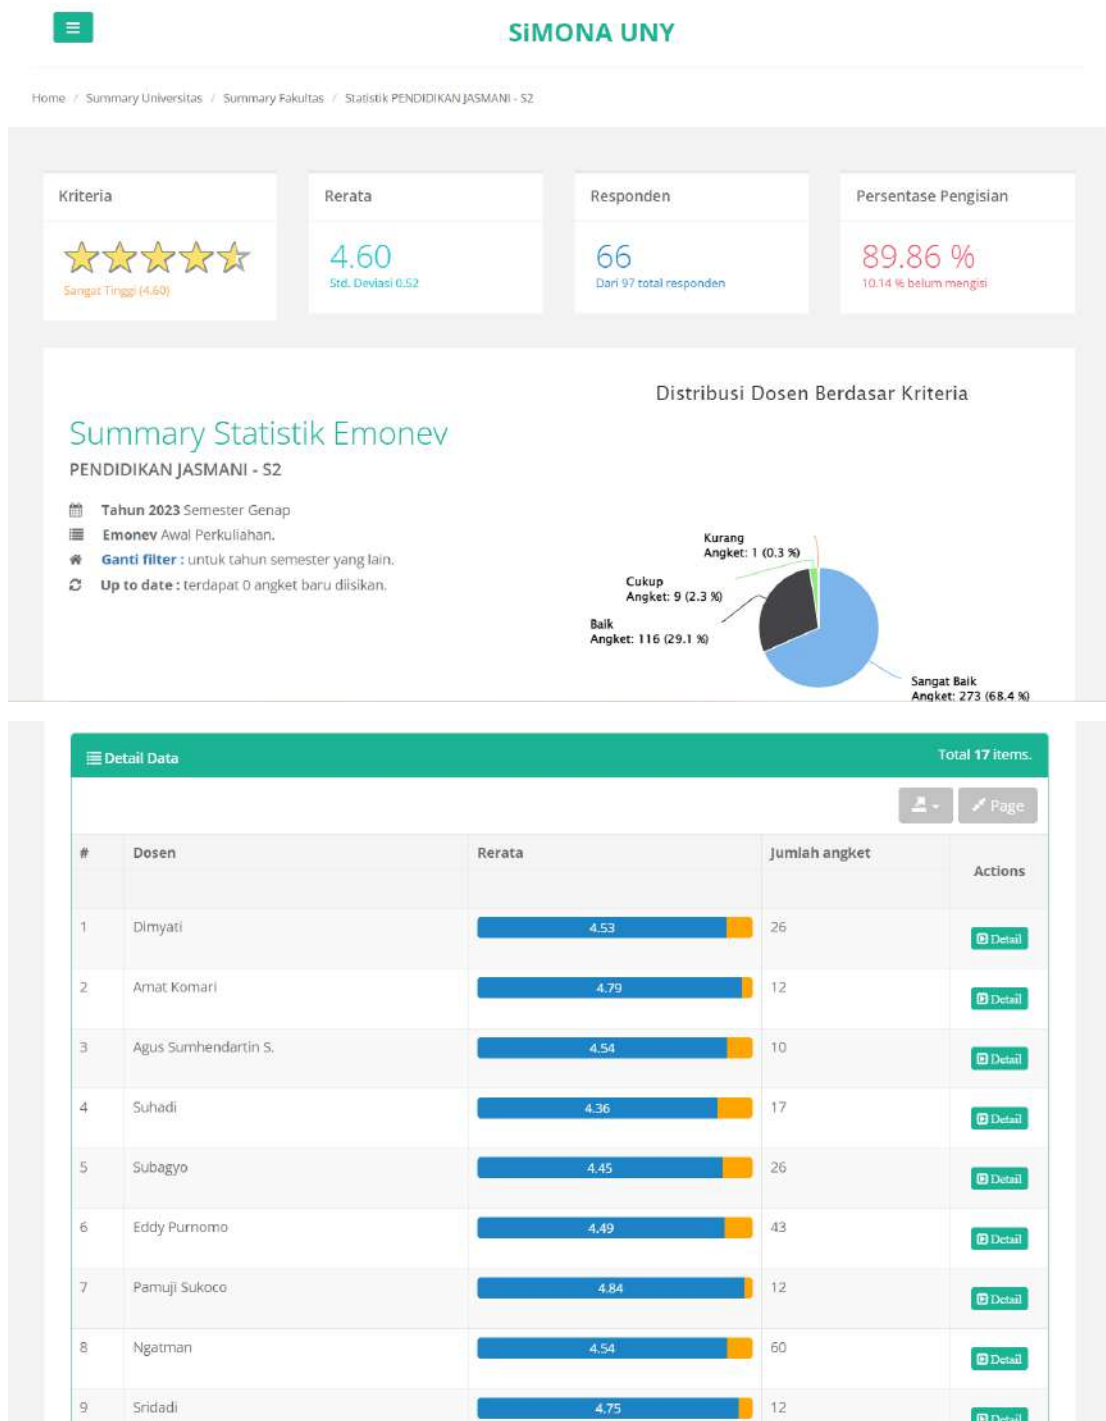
SiMONA UNY

Home / Summary Universitas / Summary Fakultas / Statistik PENDIDIKAN JASMANI - S2

Kriteria
Sangat Tinggi (4.60)

Rerata
4.60
Std. Deviasi 0.52

Responden
66
Dari 97 total responden

Persentase Pengisian
89.86 %
10.14 % belum mengisi

Summary Statistik Emonev
PENDIDIKAN JASMANI - S2

Tahun 2023 Semester Genap
Emonev Awal Perkuliahan.
Ganti filter : untuk tahun semester yang lain.
Up to date : terdapat 0 angket baru diisikan.

Distribusi Dosen Berdasar Kriteria

Kurang
Angket: 1 (0.3 %)
Cukup
Angket: 9 (2.3 %)
Baik
Angket: 116 (29.1 %)
Sangat Baik
Angket: 273 (68.4 %)

Detail Data
Total 17 items.

Page

| # | Dosen | Rerata | Jumlah angket | Actions |
|---|---|---|---|---|
| 1 | Dimyati | 4.53 | 26 | Detail |
| 2 | Amat Komari | 4.79 | 12 | Detail |
| 3 | Agus Sumhendartin S. | 4.54 | 10 | Detail |
| 4 | Suhadi | 4.36 | 17 | Detail |
| 5 | Subagyo | 4.45 | 26 | Detail |
| 6 | Eddy Purnomo | 4.49 | 43 | Detail |
| 7 | Pamuji Sukoco | 4.84 | 12 | Detail |
| 8 | Ngatman | 4.54 | 60 | Detail |
| 9 | Sridadi | 4.75 | 12 | Detail |